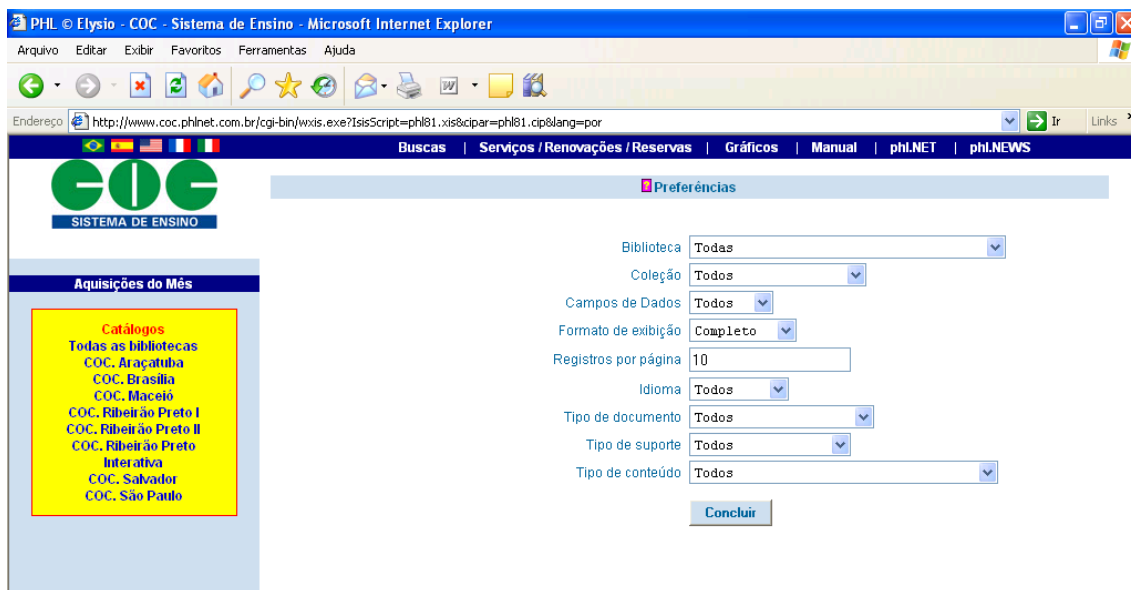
PHL © Elysio - COC - Sistema de Ensino - Microsoft Internet Explorer

Arquivo Editar Exibir Favoritos Ferramentas Ajuda

Endereço http://www.coc.phlnet.com.br/cgi-bin/wxis.exe?IsisScript=phl81.xis&cipar=phl81.cip&lang=por Ir Links

Buscas | Serviços / Renovações / Reservas | Gráficos | Manual | phl.NET | phl.NEWS

COC
SISTEMA DE ENSINO

Aquisições do Mês

Catálogos
Todas as bibliotecas
COC. Araçatuba
COC. Brasilia
COC. Maceió
COC. Ribeirão Preto I
COC. Ribeirão Preto II
COC. Ribeirão Preto Interativa
COC. Salvador
COC. São Paulo

Preferências

Biblioteca Todas
Coleção Todos
Campos de Dados Todos
Formato de exibição Completo
Registros por página 10
Idioma Todos
Tipo de documento Todos
Tipo de suporte Todos
Tipo de conteúdo Todos

Concluir